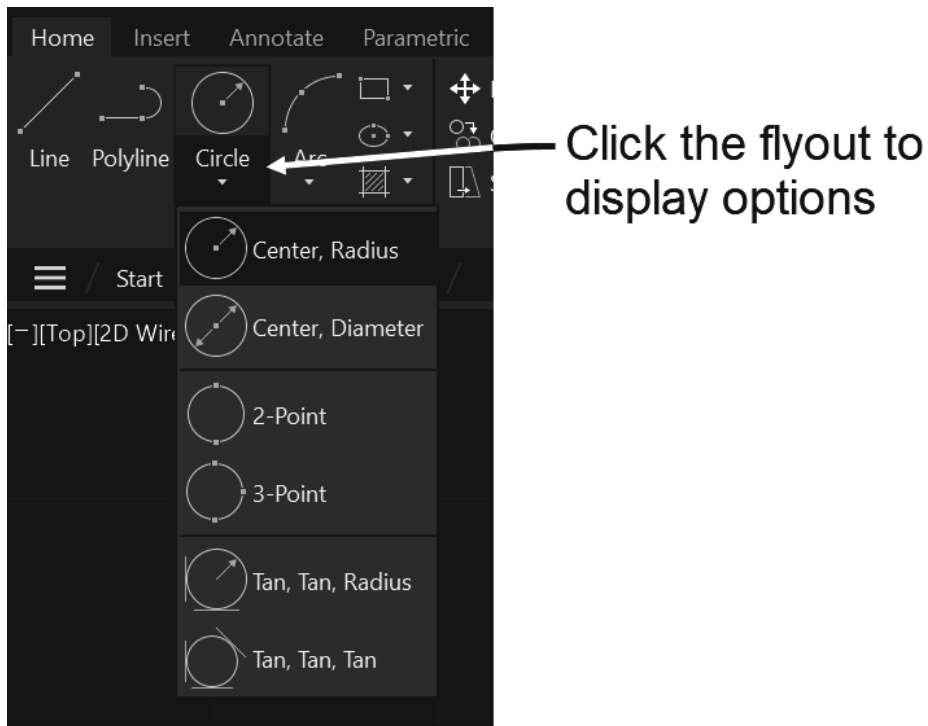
Home Insert Annotate Parametric

Line Polyline Circle Arc

Click the flyout to display options

Start

[−][Top][2D Wire

Center, Radius

Center, Diameter

2-Point

3-Point

Tan, Tan, Radius

Tan, Tan, Tan